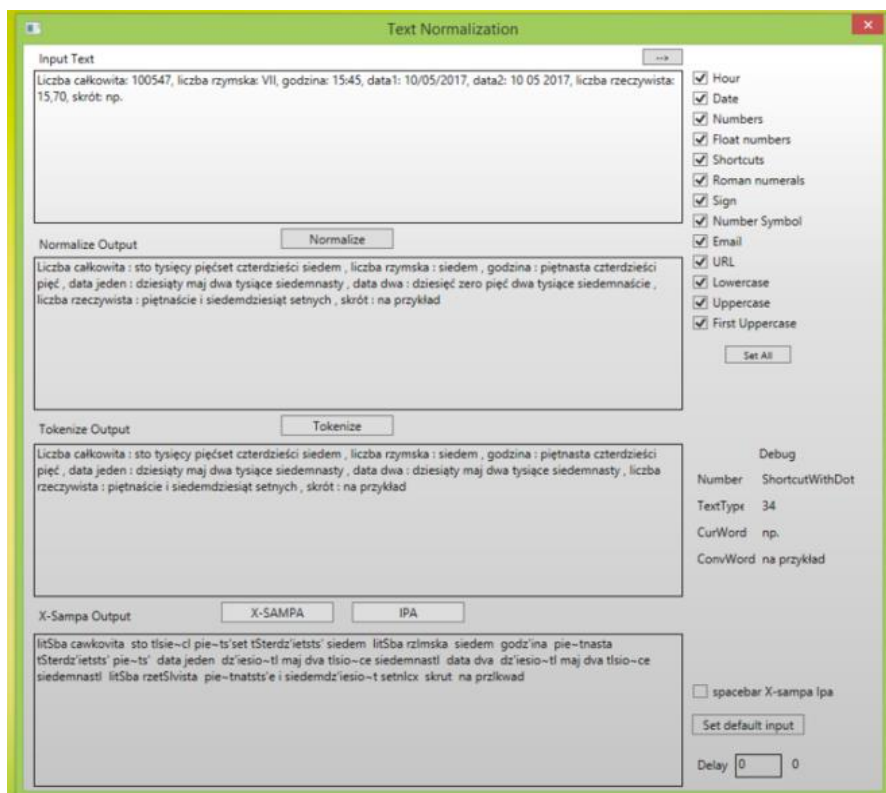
Text Normalization

Input Text

-->

Liczba całkowita: 100547, liczba rzymska: VII, godzina: 15:45, data1: 10/05/2017, data2: 10 05 2017, liczba rzeczywista: 15,70, skrót: np.

Hour
Date
Numbers
Float numbers
Shortcuts
Roman numerals
Sign
Number Symbol
Email
URL
Lowercase
Uppercase
First Uppercase

Set All

Normalize Output

Normalize

Liczba całkowita : sto tysięcy pięćset czterdzieści siedem , liczba rzymska : siedem , godzina : piętnasta czterdzieści pięć , data jeden : dziesiąty maj dwa tysiące siedemnasty , data dwa : dziesięć zero pięć dwa tysiące siedemnaście , liczba rzeczywista : piętnaście i siedemdziesiąt setnych , skrót : na przykład

Tokenize Output

Tokenize

Liczba całkowita : sto tysięcy pięćset czterdzieści siedem , liczba rzymska : siedem , godzina : piętnasta czterdzieści pięć , data jeden : dziesiąty maj dwa tysiące siedemnasty , data dwa : dziesiąty maj dwa tysiące siedemnasty , liczba rzeczywista : piętnaście i siedemdziesiąt setnych , skrót : na przykład

Debug

Number ShortcutWithDot
TextType 34
CurWord np.
ConvWord na przykład

X-Sampa Output

X-SAMPA

IPA

litSba cawkovita sto tIsie~cl pie~ts'set tSterdz'ietsts' siedem litSba rzImska siedem godz'ina pie~tnasta tSterdz'ietsts' pie~ts' data jeden dz'iesio~tI maj dva tIsio~ce siedemnastI data dva dz'iesio~tI maj dva tIsio~ce siedemnastI litSba rzetSIvista pie~tnatsts'e i siedemdz'iesio~t setnIcx skrut na przIkwad

spacebar X-sampa Ipa

Set default input

Delay 0 0